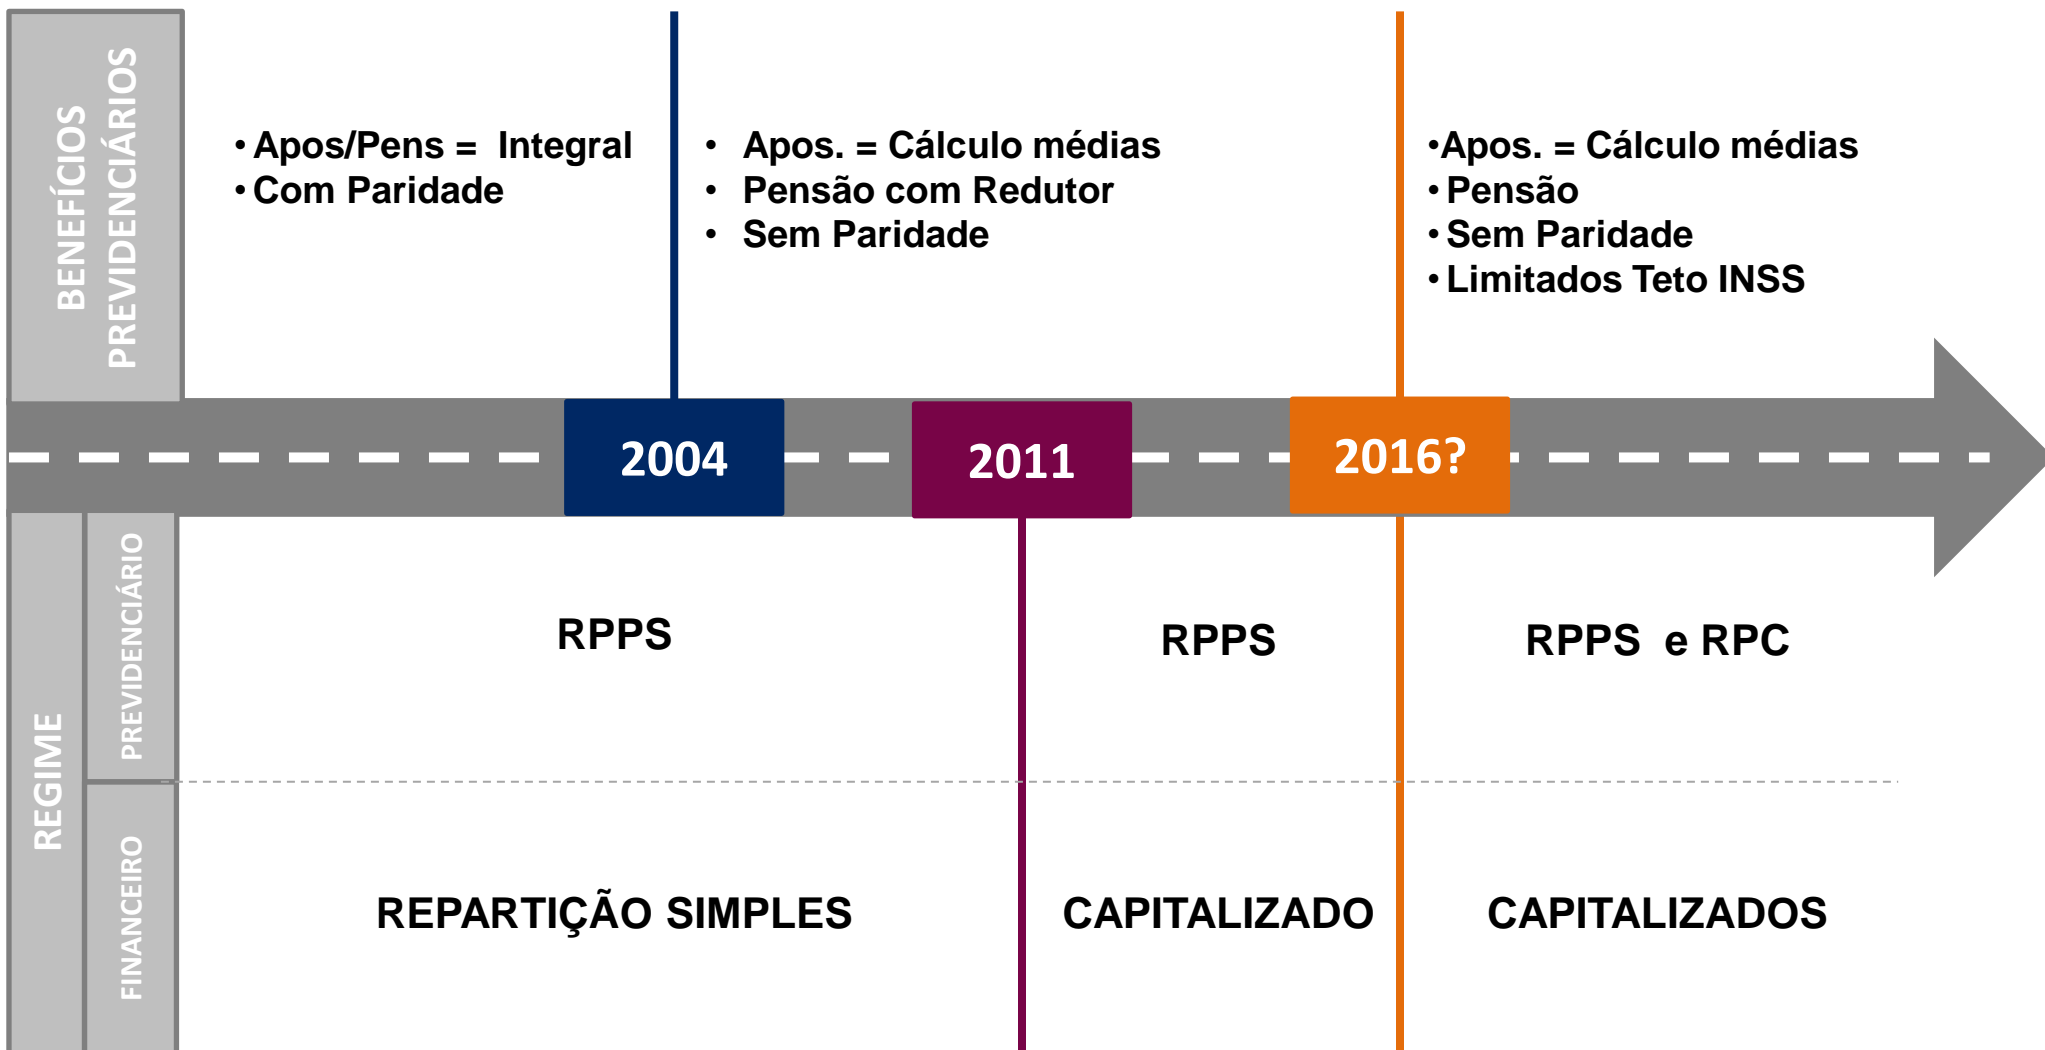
BENEFÍCIOS PREVIDENCIÁRIOS

• Apos/Pens = Integral
• Com Paridade

• Apos. = Cálculo médias
• Pensão com Redutor
• Sem Paridade

•Apos. = Cálculo médias
• Pensão
• Sem Paridade
• Limitados Teto INSS

2004

2011

2016?

REGIME

PREVIDENCIÁRIO

RPPS

RPPS

RPPS e RPC

FINANCEIRO

REPARTIÇÃO SIMPLES

CAPITALIZADO

CAPITALIZADOS